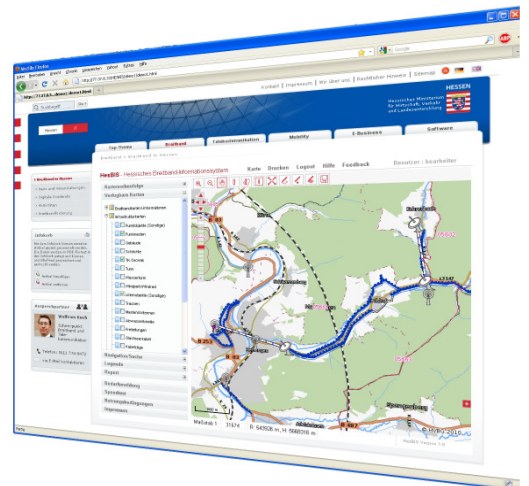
HESSEN

Google

Kontakt | Impressum | Wir über uns | Hessischer Wissen | Sitemap

Hessisches Ministerium für Wirtschaft, Verkehr und Landesentwicklung

HESSEN

Top-Themen

Breitband

Telekommunikation

Mobility

E-Business

Software

HesBIS - Hessisches Breitband-Informationssystem

Karte

Drucken

Logout

Hilfe

Feedback

Benutzer : bearbeiter

Kartenauswahl

Verfügbare Karten

Navigation/Suche

Legende

Report

Detailwerkzeug

Speichern

Nutzungsbedingungen

Impressum

Infobox

Ansprechpartner

Maßstab 1 : 31974

R: 543508 m, H: 5680316 m

© HLBG 2010

Fertig